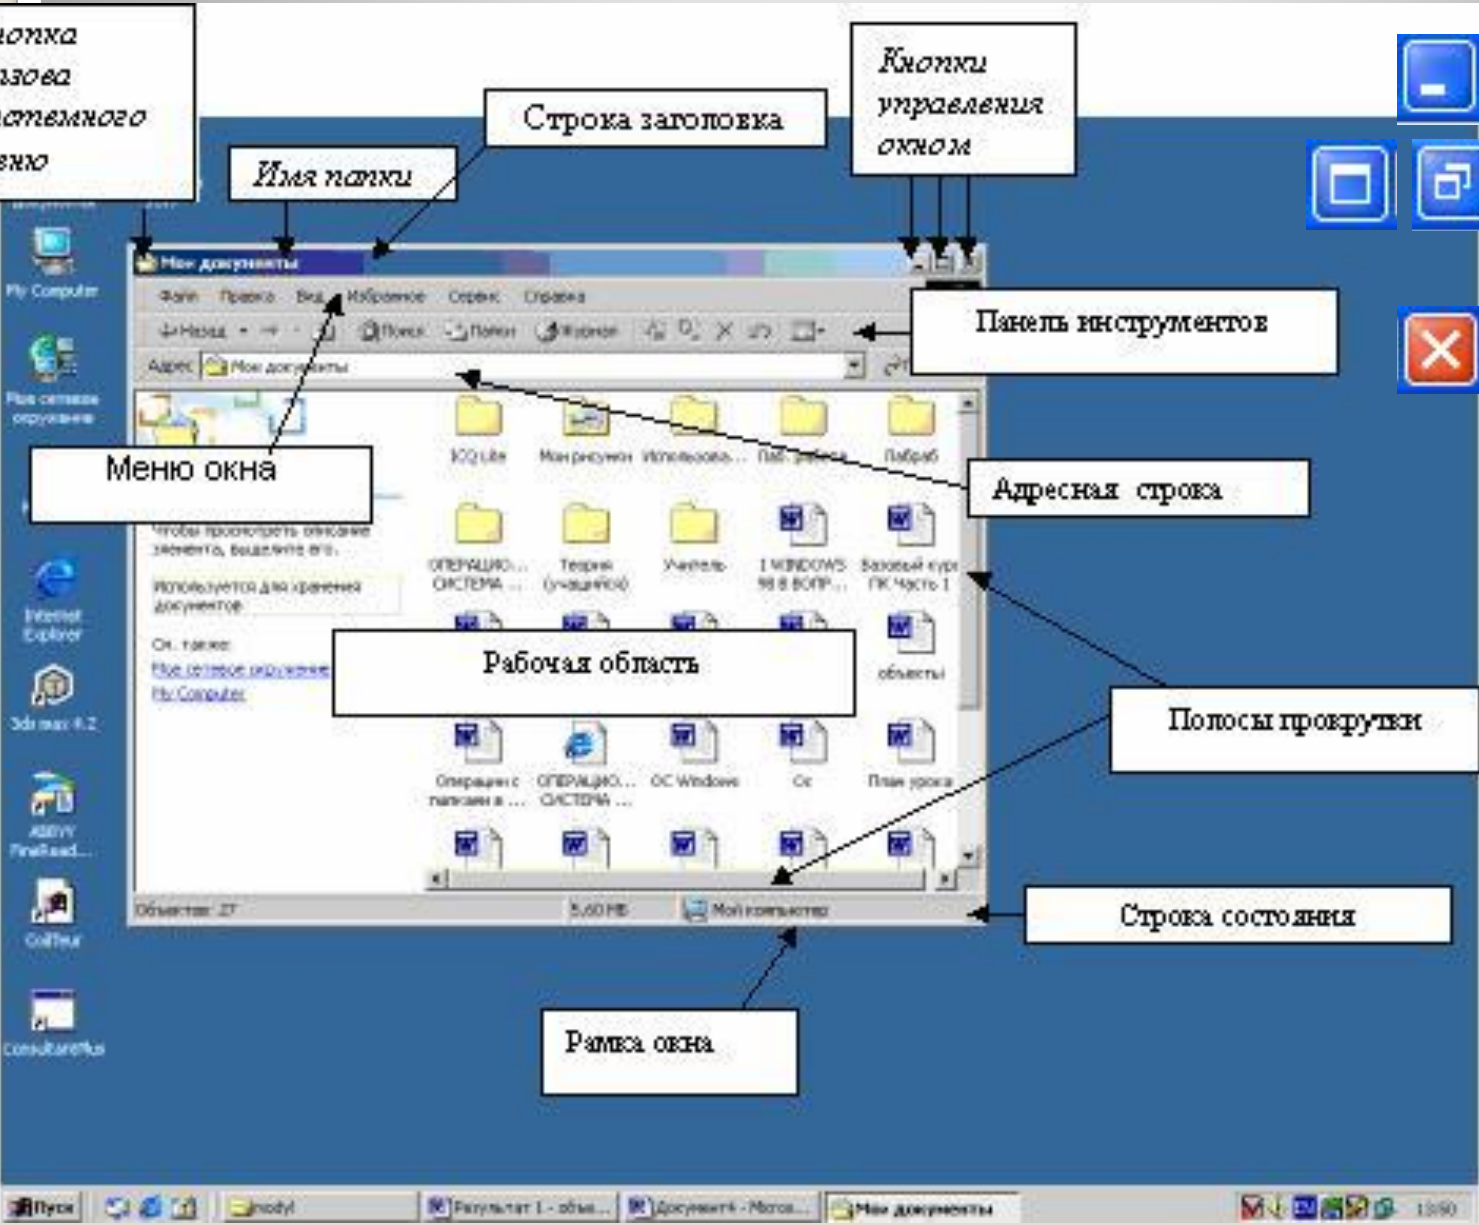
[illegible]опка
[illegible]зова
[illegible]стемного
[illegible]ню

Имя папки

Строка заголовка

Кнопки управления окном

Мои документы

Файл Правка Вид Избранное Сервис Справка

Назад Поиск Папки Журнал

Адрес Мои документы

Панель инструментов

Меню окна

Адресная строка

ICQ Lite Мои рисунки Использова... Лабраб

ОПЕРАЦИО... СИСТЕМА ... Теория (учащийся) Учитель I WINDOWS 98 В ВОПР... Базовый курс ПК Часть 1

Чтобы просмотреть описание элемента, выделите его.

Используется для хранения документов

См. также:
Мое сетевое окружение
My Computer

Рабочая область

объекты

Операции с папками в ... ОПЕРАЦИО... СИСТЕМА ... ОС Windows Ос План урока

Полосы прокрутки

Объектов: 27 5,60 МБ Мой компьютер

Строка состояния

Рамка окна

My Computer
Мое сетевое окружение
Internet Explorer
3ds max 4.2
ABBYY FineRead...
CollTeur
ConsultantPlus

Пуск Результат 1 - объе... Документ4 - Micros... Мои документы 13:50